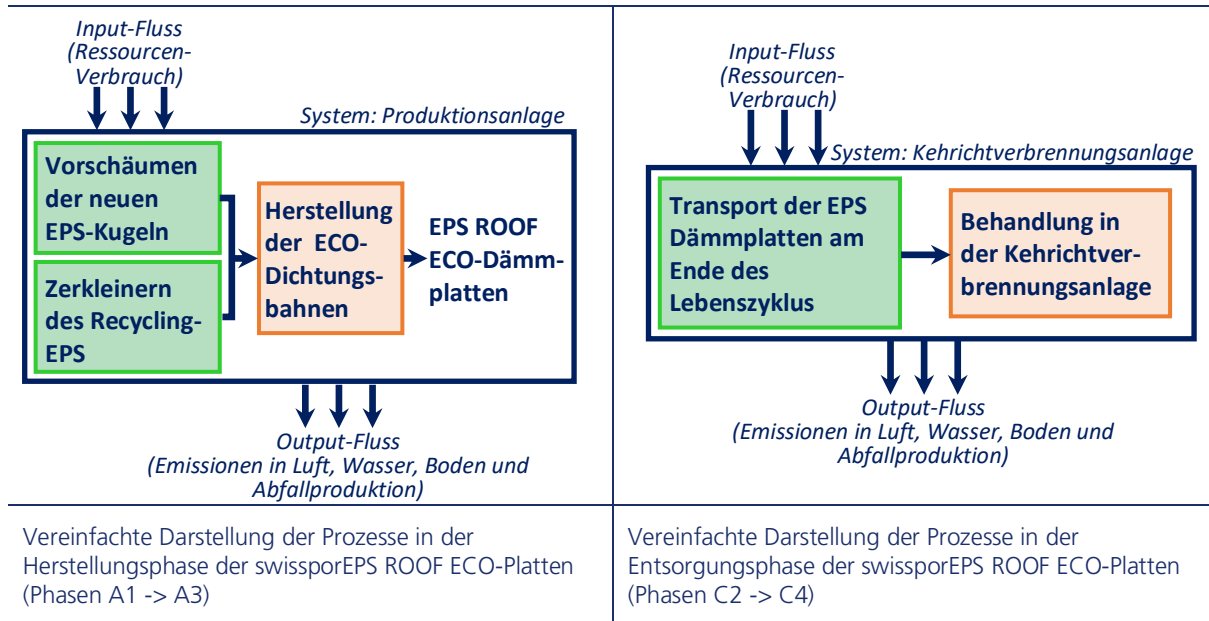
Input-Fluss (Ressourcen-Verbrauch)

System: Produktionsanlage

Vorschäumen der neuen EPS-Kugeln

Zerkleinern des Recycling-EPS

Herstellung der ECO-Dichtungsbahnen

EPS ROOF ECO-Dämmplatten

Output-Fluss (Emissionen in Luft, Wasser, Boden und Abfallproduktion)

Input-Fluss (Ressourcen-Verbrauch)

System: Kehrichtverbrennungsanlage

Transport der EPS Dämmplatten am Ende des Lebenszyklus

Behandlung in der Kehrichtverbrennungsanlage

Output-Fluss (Emissionen in Luft, Wasser, Boden und Abfallproduktion)

Vereinfachte Darstellung der Prozesse in der Herstellungsphase der swissporEPS ROOF ECO-Platten (Phasen A1 -> A3)

Vereinfachte Darstellung der Prozesse in der Entsorgungsphase der swissporEPS ROOF ECO-Platten (Phasen C2 -> C4)